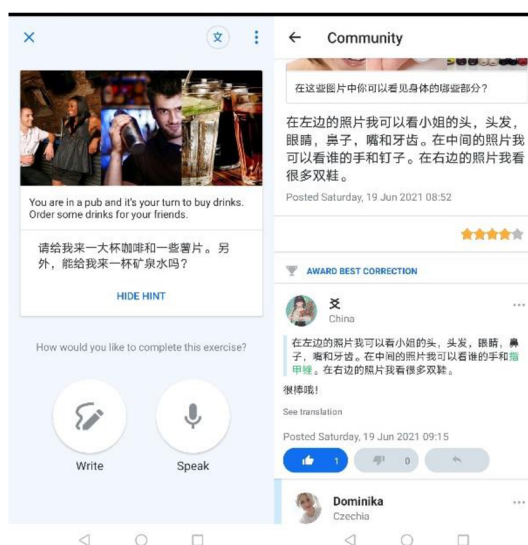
×
文
⋮

You are in a pub and it's your turn to buy drinks. Order some drinks for your friends.

请给我来一大杯咖啡和一些薯片。另外，能给我来一杯矿泉水吗？

HIDE HINT

How would you like to complete this exercise?

Write
Speak

← Community

在这些图片中你可以看见身体的哪些部分？

在左边的照片我可以看小姐的头，头发，眼睛，鼻子，嘴和牙齿。在中间的照片我可以看谁的手和钉子。在右边的照片我看很多双鞋。

Posted Saturday, 19 Jun 2021 08:52

AWARD BEST CORRECTION

爻
China

在左边的照片我可以看小姐的头，头发，眼睛，鼻子，嘴和牙齿。在中间的照片我可以看谁的手和指甲线。在右边的照片我看很多双鞋。

很棒哦！

See translation

Posted Saturday, 19 Jun 2021 09:15

1
0

Dominika
Czechia